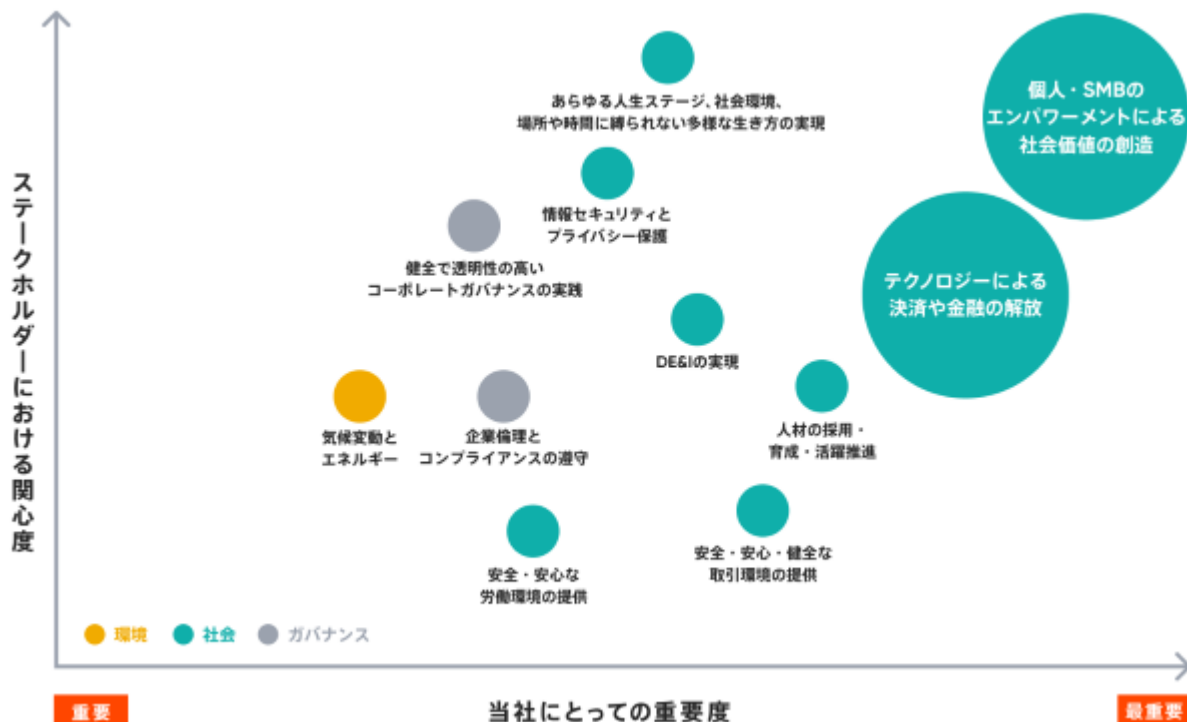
ステークホルダーにおける関心度

あらゆる人生ステージ、社会環境、場所や時間に縛られない多様な生き方の実現

個人・SMBのエンパワーメントによる社会価値の創造

情報セキュリティとプライバシー保護

健全で透明性の高いコーポレートガバナンスの実践

テクノロジーによる決済や金融の解放

DE&Iの実現

人材の採用・育成・活躍推進

気候変動とエネルギー

企業倫理とコンプライアンスの遵守

安全・安心・健全な取引環境の提供

安全・安心な労働環境の提供

環境　社会　ガバナンス

重要

当社にとっての重要度

最重要